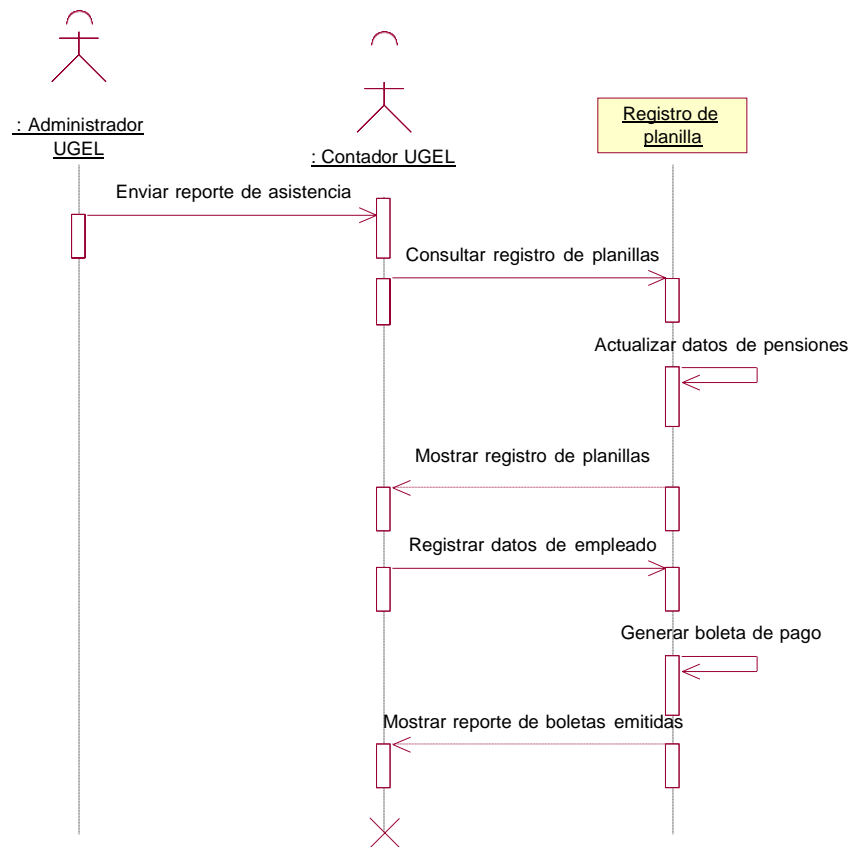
: Administrador UGEL

: Contador UGEL

Registro de planilla

Enviar reporte de asistencia

Consultar registro de planillas

Actualizar datos de pensiones

Mostrar registro de planillas

Registrar datos de empleado

Generar boleta de pago

Mostrar reporte de boletas emitidas